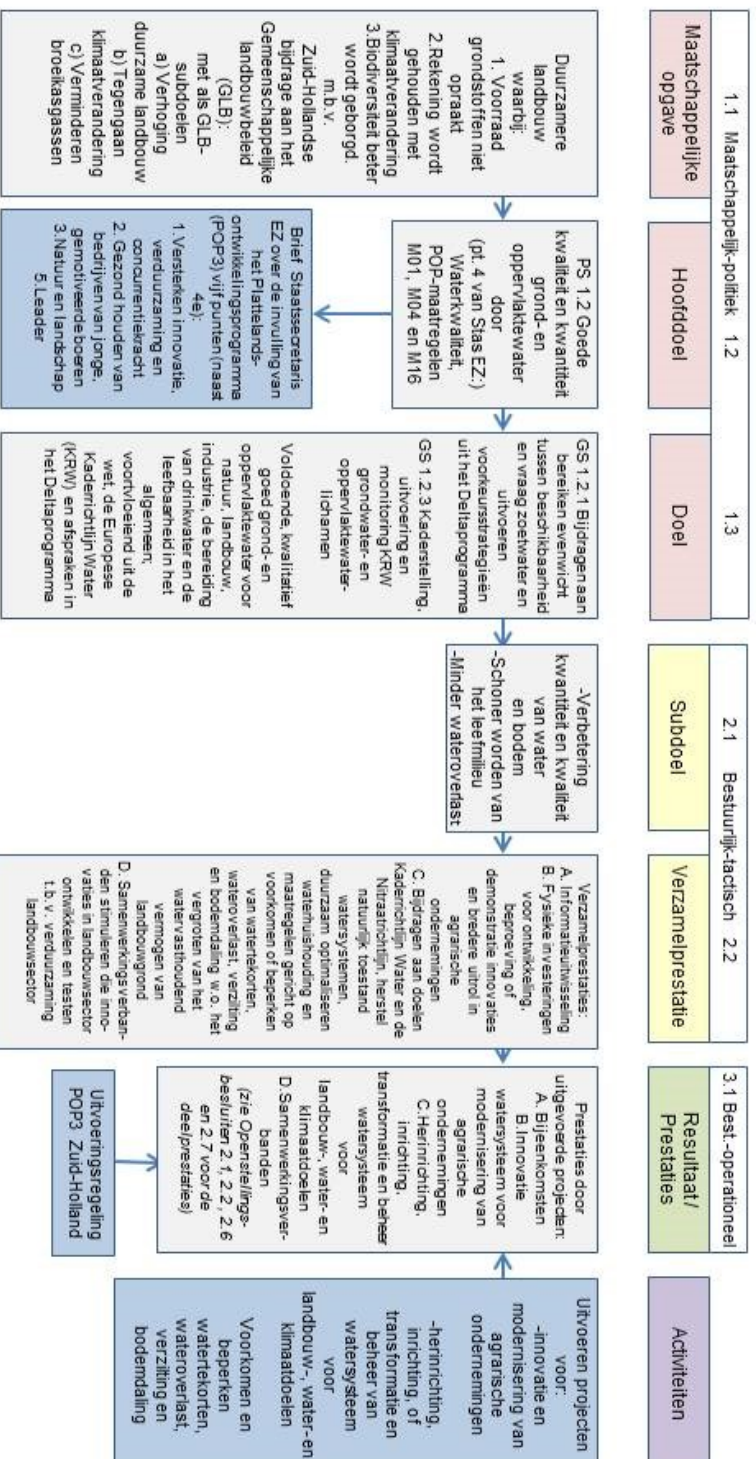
1.1 Maatschappelijk-politiek 1.2

1.3

2.1 Bestuurlijk-tactisch 2.2

3.1 Best.-operationeel

Maatschappelijke opgave

Hoofddoel

Doel

Subdoel

Verzamelprestatie

Resultaat/ Prestaties

Activiteiten

Duurzame landbouw waarbij:
1. Voorraad grondstoffen niet opraakt
2. Rekening wordt gehouden met klimaatverandering
3. Biodiversiteit beter wordt geborgd.

m.b.v. Zuid-Hollandse bijdrage aan het Gemeenschappelijke landbouwbeleid (GLB): met als GLB-subdoelen
a) Verhoging duurzame landbouw
b) Tegengaan klimaatverandering
c) Verminderen broeikasgassen

PS 1.2 Goede kwaliteit en kwantiteit grond- en oppervlaktewater door (pt. 4 van Stas EZ:) Waterkwaliteit, POP-maatregelen M01, M04 en M16

Brief Staatssecretaris EZ over de invulling van het Plattelandsontwikkelingsprogramma (POP3) vijf punten (naast 4e):
1. Versterken innovatie, verduurzaming en concurrentiekracht
2. Gezond houden van bedrijven van jonge, gemotiveerde boeren
3. Natuur en landschap
5. Leader

GS 1.2.1 Bijdragen aan bereiken evenwicht tussen beschikbaarheid en vraag zoetwater en uitvoeren voorkeursstrategieën uit het Deltaprogramma

GS 1.2.3 Kaderstelling, uitvoering en monitoring KRW grondwater- en oppervlaktewaterlichamen

Voldoende, kwalitatief goed grond- en oppervlaktewater voor natuur, landbouw, industrie, de bereiding van drinkwater en de leefbaarheid in het algemeen, voortvloeiend uit de wet, de Europese Kaderrichtlijn Water (KRW) en afspraken in het Deltaprogramma

-Verbetering kwantiteit en kwaliteit van water en bodem
-Schoner worden van het leefmilieu
-Minder wateroverlast

Verzamelprestaties:
A. Informatieuitwisseling
B. Fysieke investeringen voor ontwikkeling, beproeving of demonstratie innovaties en bredere uitrol in agrarische ondernemingen
C. Bijdragen aan doelen Kaderrichtlijn Water en de Nitraatrichtlijn, herstel natuurlijk toestand watersystemen, duurzaam optimaliseren waterhuishouding en maatregelen gericht op voorkomen of beperken van watertekorten, wateroverlast, verzilting en bodemdaling w.o. het vergroten van het waterovasthoudend vermogen van landbouwgrond
D. Samenwerkingsverbanden stimuleren die innovaties in landbouwsector ontwikkelen en testen t.b.v. verduurzaming landbouwsector

Prestaties door uitgevoerde projecten:
A. Bijeenkomsten
B. Innovatie watersysteem voor modernisering van agrarische ondernemingen
C. Herinrichting, inrichting, transformatie en beheer watersysteem voor landbouw-, water- en klimaatdoelen
D. Samenwerkingsverbanden
(zie Openstellingsbesluiten 2.1, 2.2, 2.6 en 2.7 voor de deelprestaties)

Uitvoeringsregeling POP3 Zuid-Holland

Uitvoeren projecten voor:
-innovatie en modernisering van agrarische ondernemingen
-herinrichting, inrichting, of transformatie en beheer van watersysteem voor landbouw-, water- en klimaatdoelen
Voorkomen en beperken watertekorten, wateroverlast, verzilting en bodemdaling